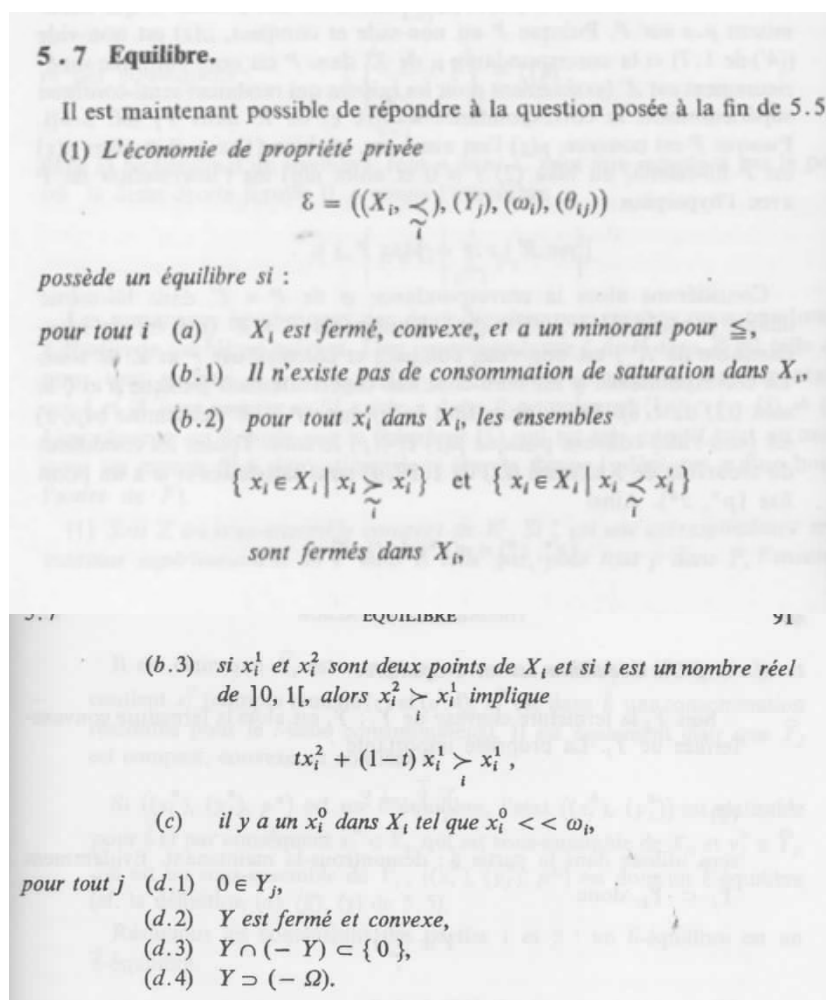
5.7 Equilibre.

Il est maintenant possible de répondre à la question posée à la fin de 5.5

(1) L'économie de propriété privée

$\mathcal{E} = ((X_i, \underset{i}{\precsim}), (Y_j), (\omega_i), (\theta_{ij}))$

possède un équilibre si :

pour tout i (a) $X_i$ est fermé, convexe, et a un minorant pour $\leq$,

(b.1) Il n'existe pas de consommation de saturation dans $X_i$,

(b.2) pour tout $x_i'$ dans $X_i$, les ensembles

$\{x_i \in X_i \mid x_i \underset{i}{\succsim} x_i'\}$ et $\{x_i \in X_i \mid x_i \underset{i}{\precsim} x_i'\}$

sont fermés dans $X_i$,

5.7 EQUILIBRE 91

(b.3) si $x_i^1$ et $x_i^2$ sont deux points de $X_i$ et si t est un nombre réel de $]0, 1[$, alors $x_i^2 \succ x_i^1$ implique

$tx_i^2 + (1-t)x_i^1 \underset{i}{\succ} x_i^1$,

(c) il y a un $x_i^0$ dans $X_i$ tel que $x_i^0 << \omega_i$,

pour tout j (d.1) $0 \in Y_j$,

(d.2) $Y$ est fermé et convexe,

(d.3) $Y \cap (-Y) \subset \{0\}$,

(d.4) $Y \supset (-\Omega)$.